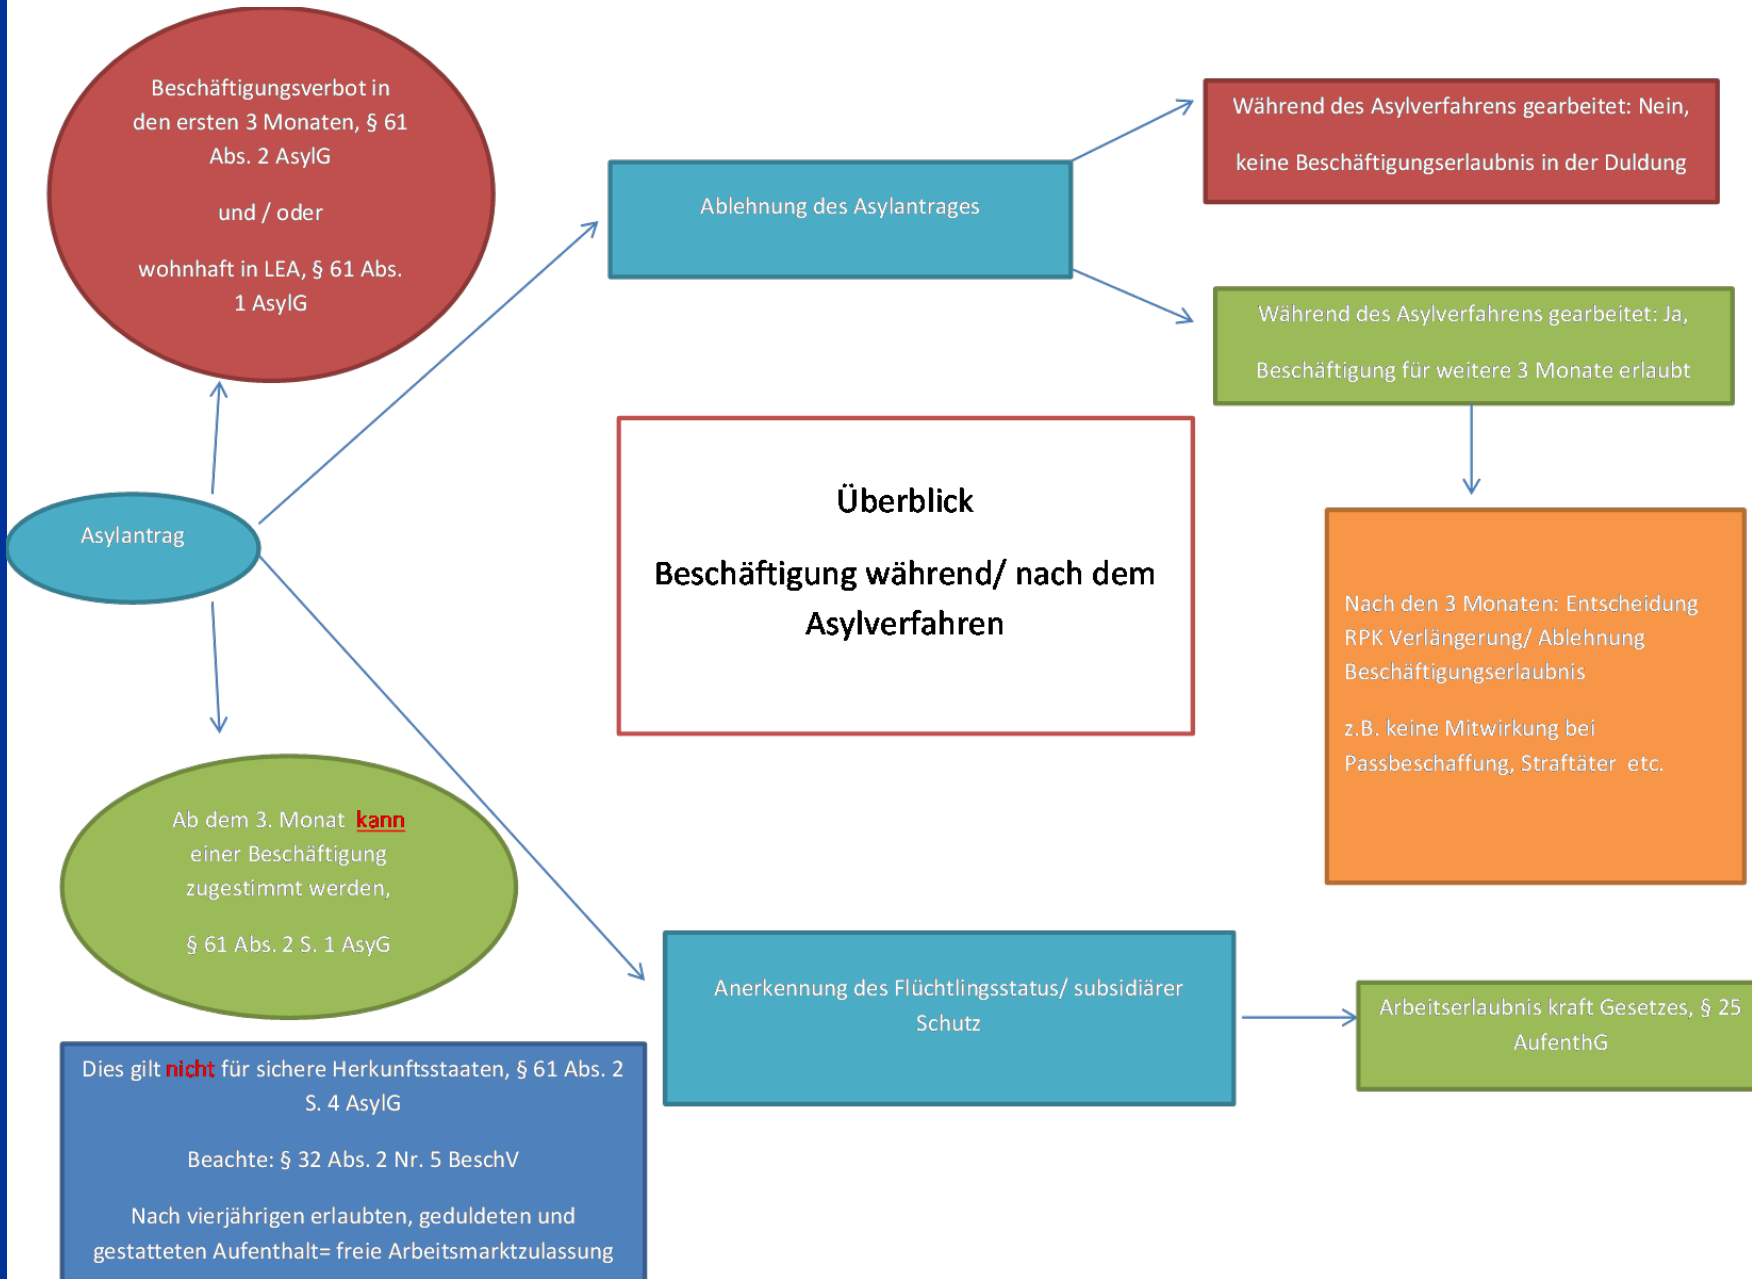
Beschäftigungsverbot in den ersten 3 Monaten, § 61 Abs. 2 AsylG

und / oder

wohnhaft in LEA, § 61 Abs. 1 AsylG

Ablehnung des Asylantrages

Während des Asylverfahrens gearbeitet: Nein,

keine Beschäftigungserlaubnis in der Duldung

Während des Asylverfahrens gearbeitet: Ja,

Beschäftigung für weitere 3 Monate erlaubt

Überblick

Beschäftigung während/ nach dem Asylverfahren

Asylantrag

Nach den 3 Monaten: Entscheidung RPK Verlängerung/ Ablehnung Beschäftigungserlaubnis

z.B. keine Mitwirkung bei Passbeschaffung, Straftäter etc.

Ab dem 3. Monat kann einer Beschäftigung zugestimmt werden,

§ 61 Abs. 2 S. 1 AsyG

Anerkennung des Flüchtlingsstatus/ subsidiärer Schutz

Arbeitserlaubnis kraft Gesetzes, § 25 AufenthG

Dies gilt nicht für sichere Herkunftsstaaten, § 61 Abs. 2 S. 4 AsylG

Beachte: § 32 Abs. 2 Nr. 5 BeschV

Nach vierjährigen erlaubten, geduldeten und gestatteten Aufenthalt= freie Arbeitsmarktzulassung